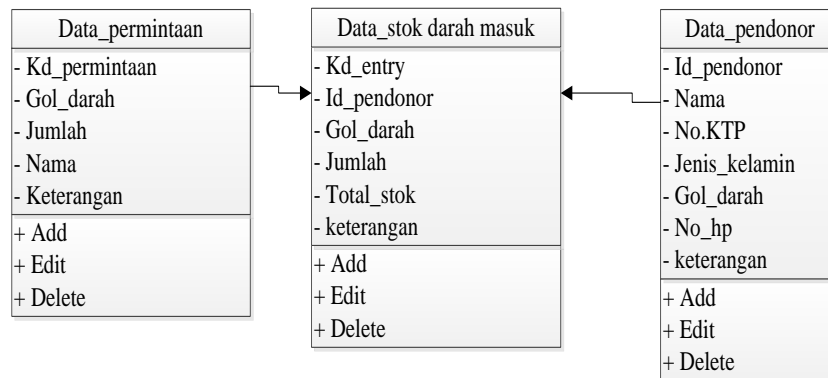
Data_permintaan

- Kd_permintaan
- Gol_darah
- Jumlah
- Nama
- Keterangan

+ Add
+ Edit
+ Delete

Data_stok darah masuk

- Kd_entry
- Id_pendonor
- Gol_darah
- Jumlah
- Total_stok
- keterangan

+ Add
+ Edit
+ Delete

Data_pendonor

- Id_pendonor
- Nama
- No.KTP
- Jenis_kelamin
- Gol_darah
- No_hp
- keterangan

+ Add
+ Edit
+ Delete